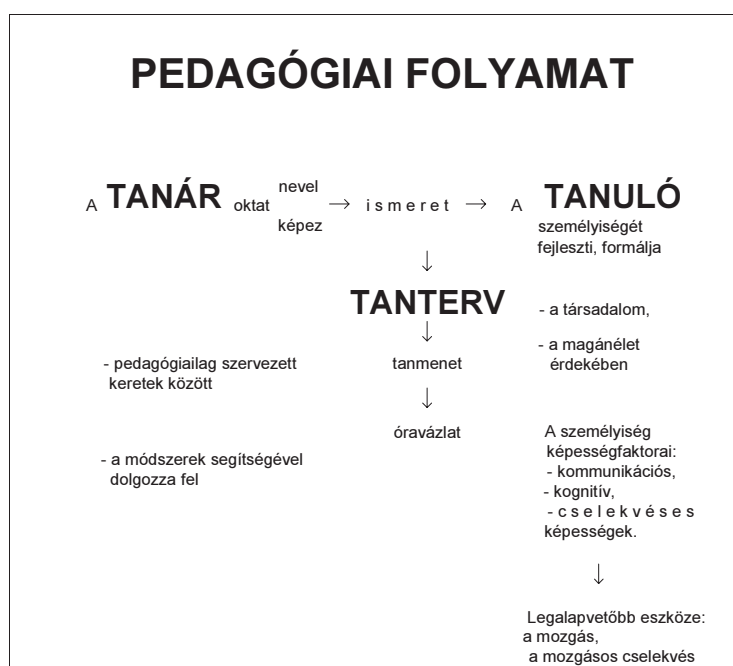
PEDAGÓGIAI FOLYAMAT

A TANÁR oktat nevel képez → ismeret → A TANULÓ személyiségét fejleszti, formálja

↓

TANTERV

- a társadalom,

- a magánélet érdekében

↓

- pedagógiailag szervezett keretek között

tanmenet

↓

óravázlat

- a módszerek segítségével dolgozza fel

A személyiség képességfaktorai:
- kommunikációs,
- kognitív,
- cselekvéses képességek.

↓

Legalapvetőbb eszköze:
a mozgás,
a mozgásos cselekvés